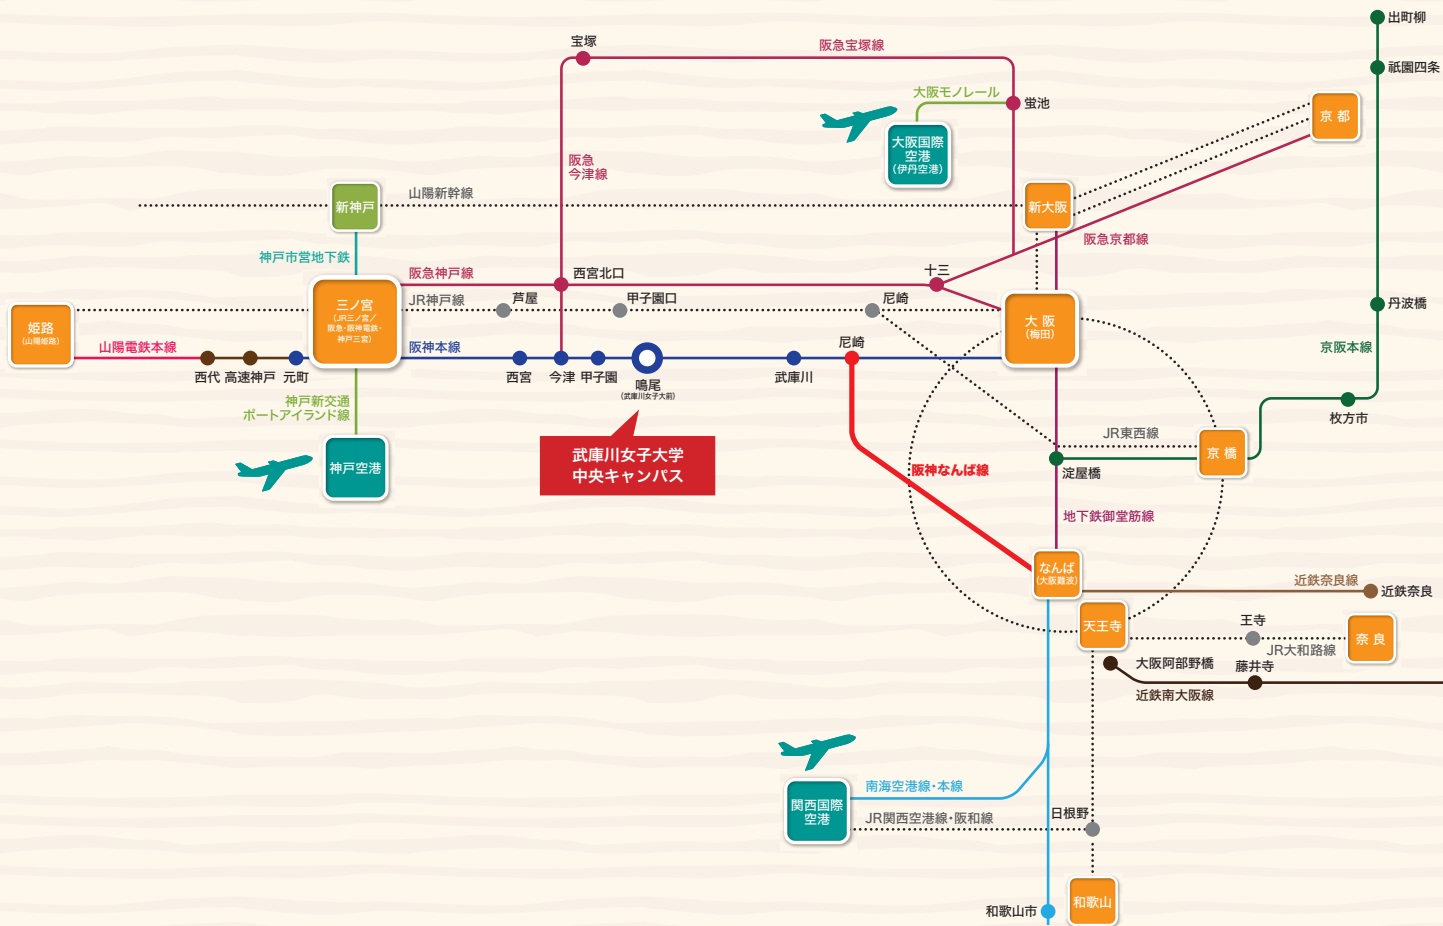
出町柳
祇園四条
宝塚
阪急宝塚線
大阪モノレール
蛍池
京 都
大阪国際空港（伊丹空港）
阪急今津線
新神戸
山陽新幹線
新大阪
阪急京都線
神戸市営地下鉄
阪急神戸線
西宮北口
十三
姫路（山陽姫路）
三ノ宮（JR三ノ宮／阪急・阪神電鉄・神戸三宮）
JR神戸線
芦屋
甲子園口
尼崎
丹波橋
大 阪（梅田）
山陽電鉄本線
阪神本線
尼崎
京阪本線
西代 高速神戸 元町
西宮
今津 甲子園
鳴尾（武庫川女子大前）
武庫川
枚方市
神戸新交通ポートアイランド線
JR東西線
神戸空港
武庫川女子大学
中央キャンパス
阪神なんば線
京 橋
淀屋橋
地下鉄御堂筋線
なんば（大阪難波）
近鉄奈良線
近鉄奈良
天王寺
王寺
奈 良
JR大和路線
大阪阿部野橋
藤井寺
近鉄南大阪線
南海空港線・本線
関西国際空港
JR関西空港線・阪和線
日根野
和歌山市
和歌山